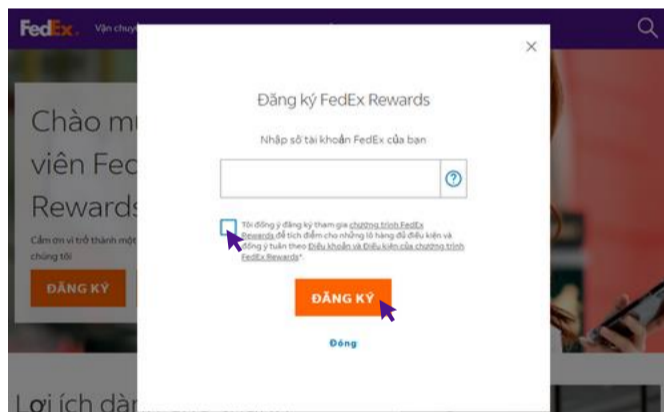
FedEx. Vận chuy

Chào m
viên Fed
Rewards

Cảm ơn vì trở thành một
chúng tôi

ĐĂNG KÝ

Lợi ích dà

×

Đăng ký FedEx Rewards

Nhập số tài khoản FedEx của bạn

?

Tôi đồng ý đăng ký tham gia chương trình FedEx Rewards để tích điểm cho những lô hàng đủ điều kiện và đồng ý tuân theo Điều khoản và Điều kiện của chương trình FedEx Rewards*.

ĐĂNG KÝ

Đóng